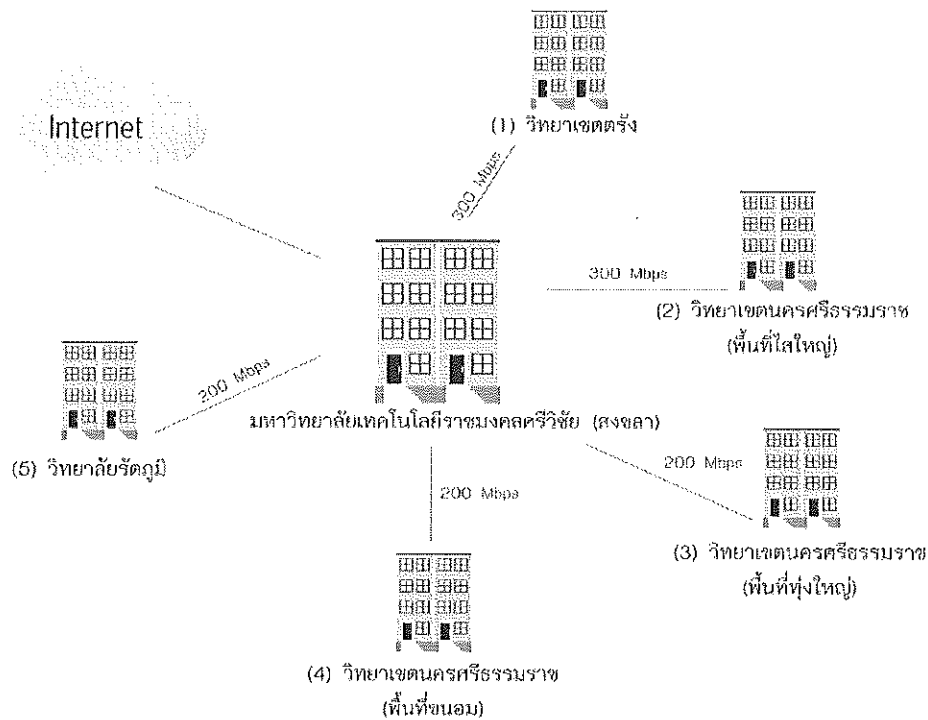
Internet

(1) วิทยาเขตตรัง

300 Mbps

300 Mbps

(2) วิทยาเขตนครศรีธรรมราช (พื้นที่ไสใหญ่)

200 Mbps

มหาวิทยาลัยเทคโนโลยีราชมงคลศรีวิชัย (สงขลา)

(5) วิทยาลัยรัตภูมิ

200 Mbps

200 Mbps

(3) วิทยาเขตนครศรีธรรมราช (พื้นที่ทุ่งใหญ่)

(4) วิทยาเขตนครศรีธรรมราช (พื้นที่ขนอม)